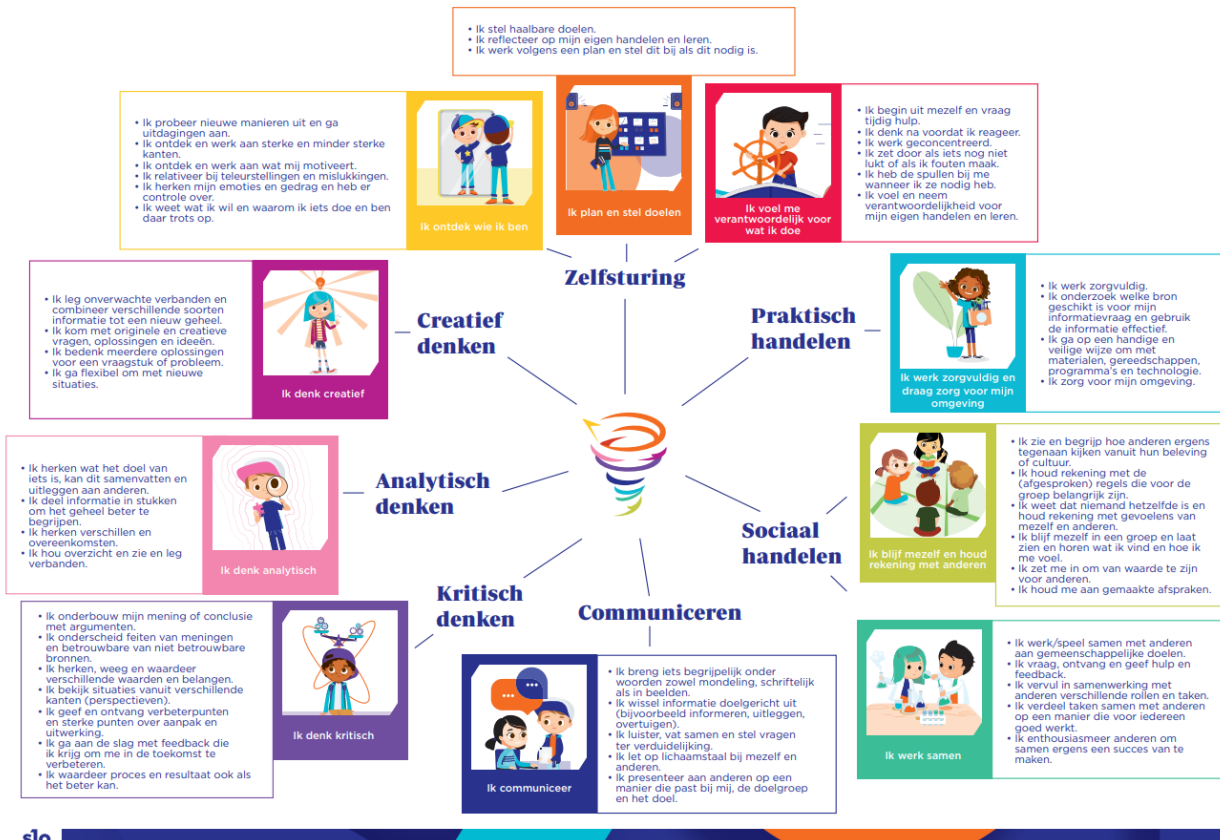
• Ik stel haalbare doelen.
• Ik reflecteer op mijn eigen handelen en leren.
• Ik werk volgens een plan en stel dit bij als dit nodig is.

• Ik probeer nieuwe manieren uit en ga uitdagingen aan.
• Ik ontdek en werk aan sterke en minder sterke kanten.
• Ik ontdek en werk aan wat mij motiveert.
• Ik relativeer bij teleurstellingen en mislukkingen.
• Ik herken mijn emoties en gedrag en heb er controle over.
• Ik weet wat ik wil en waarom ik iets doe en ben daar trots op.

Ik ontdek wie ik ben

Ik plan en stel doelen

Ik voel me verantwoordelijk voor wat ik doe

• Ik begin uit mezelf en vraag tijdig hulp.
• Ik denk na voordat ik reageer.
• Ik werk geconcentreerd.
• Ik zet door als iets nog niet lukt of als ik fouten maak.
• Ik heb de spullen bij me wanneer ik ze nodig heb.
• Ik voel en neem verantwoordelijkheid voor mijn eigen handelen en leren.

Zelfsturing

• Ik leg onverwachte verbanden en combineer verschillende soorten informatie tot een nieuw geheel.
• Ik kom met originele en creatieve vragen, oplossingen en ideeën.
• Ik bedenk meerdere oplossingen voor een vraagstuk of probleem.
• Ik ga flexibel om met nieuwe situaties.

Ik denk creatief

Creatief denken

Praktisch handelen

Ik werk zorgvuldig en draag zorg voor mijn omgeving

• Ik werk zorgvuldig.
• Ik onderzoek welke bron geschikt is voor mijn informatievraag en gebruik de informatie effectief.
• Ik ga op een handige en veilige wijze om met materialen, gereedschappen, programma's en technologie.
• Ik zorg voor mijn omgeving.

• Ik herken wat het doel van iets is, kan dit samenvatten en uitleggen aan anderen.
• Ik deel informatie in stukken om het geheel beter te begrijpen.
• Ik herken verschillen en overeenkomsten.
• Ik hou overzicht en zie en leg verbanden.

Ik denk analytisch

Analytisch denken

Ik blijf mezelf en houd rekening met anderen

• Ik zie en begrijp hoe anderen ergens tegenaan kijken vanuit hun beleving of cultuur.
• Ik houd rekening met de (afgesproken) regels die voor de groep belangrijk zijn.
• Ik weet dat niemand hetzelfde is en houd rekening met gevoelens van mezelf en anderen.
• Ik blijf mezelf in een groep en laat zien en horen wat ik vind en hoe ik me voel.
• Ik zet me in om van waarde te zijn voor anderen.
• Ik houd me aan gemaakte afspraken.

Sociaal handelen

• Ik onderbouw mijn mening of conclusie met argumenten.
• Ik onderscheid feiten van meningen en betrouwbare van niet betrouwbare bronnen.
• Ik herken, weeg en waardeer verschillende waarden en belangen.
• Ik bekijk situaties vanuit verschillende kanten (perspectieven).
• Ik geef en ontvang verbeterpunten en sterke punten over aanpak en uitwerking.
• Ik ga aan de slag met feedback die ik krijg om me in de toekomst te verbeteren.
• Ik waardeer proces en resultaat ook als het beter kan.

Ik denk kritisch

Kritisch denken

Communiceren

• Ik breng iets begrijpelijk onder woorden zowel mondeling, schriftelijk als in beelden.
• Ik wissel informatie doelgericht uit (bijvoorbeeld informeren, uitleggen, overtuigen).
• Ik luister, vat samen en stel vragen ter verduidelijking.
• Ik let op lichaamstaal bij mezelf en anderen.
• Ik presenteer aan anderen op een manier die past bij mij, de doelgroep en het doel.

Ik communiceer

• Ik werk/speel samen met anderen aan gemeenschappelijke doelen.
• Ik vraag, ontvang en geef hulp en feedback.
• Ik vervul in samenwerking met anderen verschillende rollen en taken.
• Ik verdeel taken samen met anderen op een manier die voor iedereen goed werkt.
• Ik enthousiasmeer anderen om samen ergens een succes van te maken.

Ik werk samen

slo